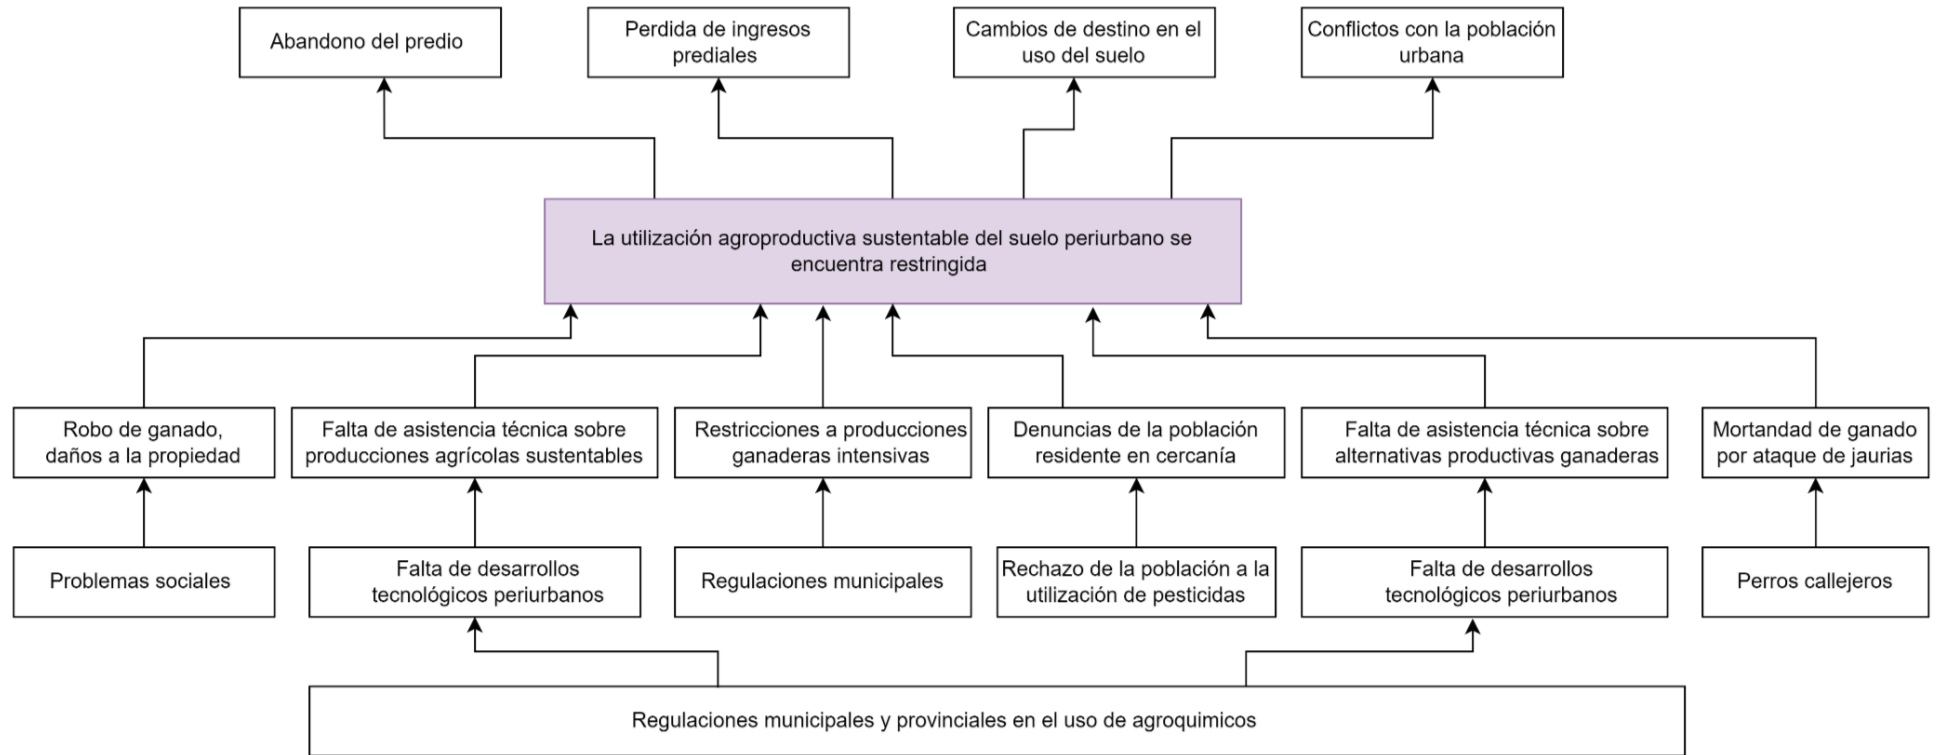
Abandono del predio

Perdida de ingresos prediales

Cambios de destino en el uso del suelo

Conflictos con la población urbana

La utilización agroproductiva sustentable del suelo periurbano se encuentra restringida

Robo de ganado, daños a la propiedad

Falta de asistencia técnica sobre producciones agrícolas sustentables

Restricciones a producciones ganaderas intensivas

Denuncias de la población residente en cercanía

Falta de asistencia técnica sobre alternativas productivas ganaderas

Mortandad de ganado por ataque de jaurias

Problemas sociales

Falta de desarrollos tecnológicos periurbanos

Regulaciones municipales

Rechazo de la población a la utilización de pesticidas

Falta de desarrollos tecnológicos periurbanos

Perros callejeros

Regulaciones municipales y provinciales en el uso de agroquimicos